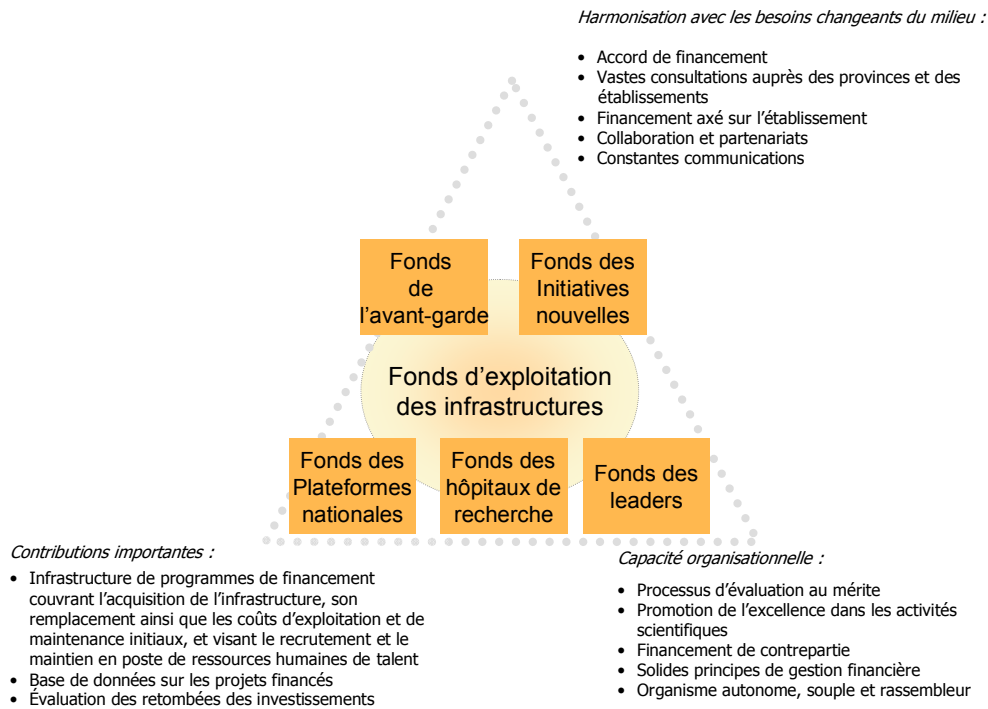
Harmonisation avec les besoins changeants du milieu :

- Accord de financement
- Vastes consultations auprès des provinces et des établissements
- Financement axé sur l'établissement
- Collaboration et partenariats
- Constantes communications

Fonds de l'avant-garde

Fonds des Initiatives nouvelles

Fonds d'exploitation des infrastructures

Fonds des Plateformes nationales

Fonds des hôpitaux de recherche

Fonds des leaders

Contributions importantes :

- Infrastructure de programmes de financement couvrant l'acquisition de l'infrastructure, son remplacement ainsi que les coûts d'exploitation et de maintenance initiaux, et visant le recrutement et le maintien en poste de ressources humaines de talent
- Base de données sur les projets financés
- Évaluation des retombées des investissements

Capacité organisationnelle :

- Processus d'évaluation au mérite
- Promotion de l'excellence dans les activités scientifiques
- Financement de contrepartie
- Solides principes de gestion financière
- Organisme autonome, souple et rassembleur